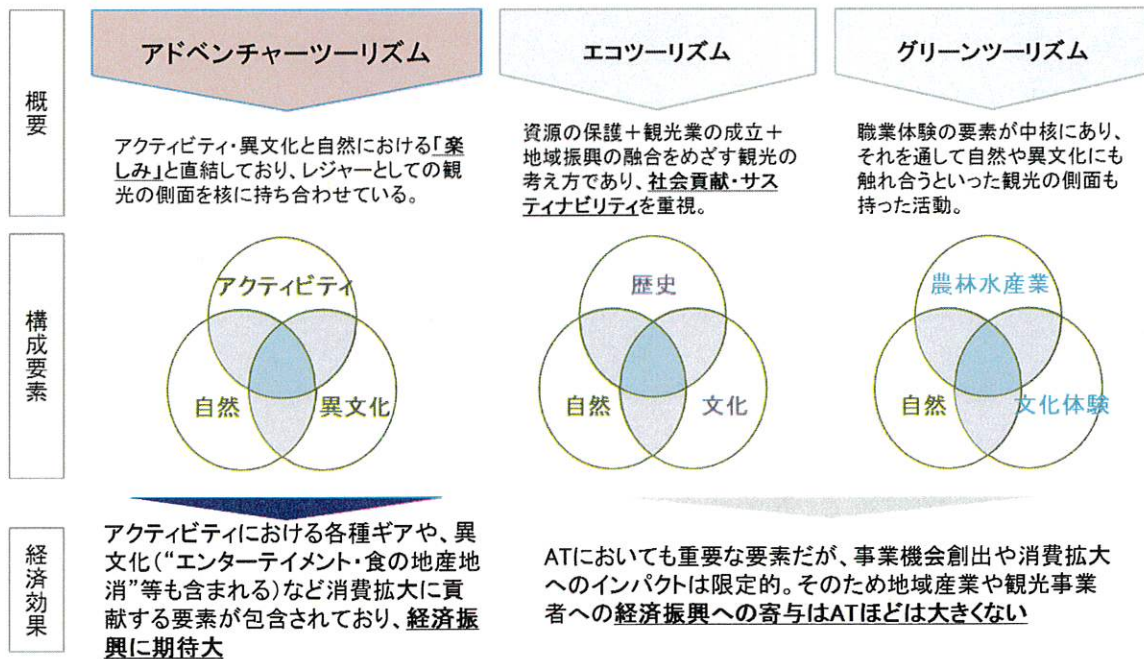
概要

アドベンチャーツーリズム

アクティビティ・異文化と自然における「楽しみ」と直結しており、レジャーとしての観光の側面を核に持ち合わせている。

エコツーリズム

資源の保護＋観光業の成立＋地域振興の融合をめざす観光の考え方であり、社会貢献・サスティナビリティを重視。

グリーンツーリズム

職業体験の要素が中核にあり、それを通して自然や異文化にも触れ合うといった観光の側面も持った活動。

構成要素

アクティビティ
自然
異文化

歴史
自然
文化

農林水産業
自然
文化体験

経済効果

アクティビティにおける各種ギアや、異文化（"エンターテイメント・食の地産地消"等も含まれる）など消費拡大に貢献する要素が包含されており、経済振興に期待大

ATにおいても重要な要素だが、事業機会創出や消費拡大へのインパクトは限定的。そのため地域産業や観光事業者への経済振興への寄与はATほどは大きくない